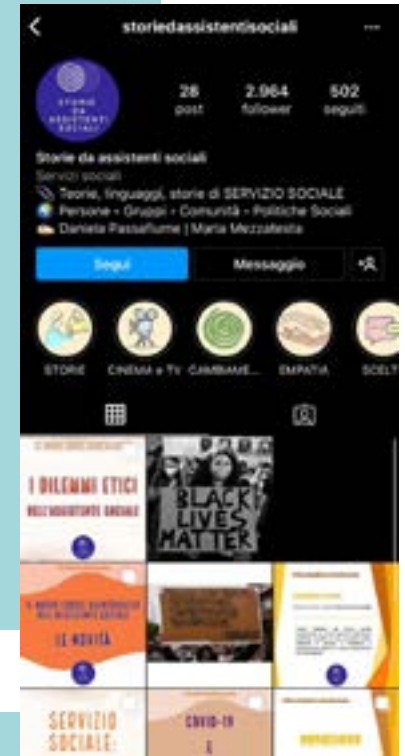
storiedassistentisociali

STORIE DA ASSISTENTI SOCIALI

28 post
2.964 follower
502 seguiti

Storie da assistenti sociali
Servizi sociali
📎 Teorie, linguaggi, storie di SERVIZIO SOCIALE
🌍 Persone - Gruppi - Comunità - Politiche Sociali
✍️ Daniela Passafiume | Marta Mezzatesta

Segui
Messaggio

STORIE
CINEMA e TV
CAMBIAME...
EMPATIA
SCELT

I DILEMMI ETICI NELL'ASSISTENTE SOCIALE

BLACK LIVES MATTER

LE NOVITÀ

SERVIZIO SOCIALE

COVID-19